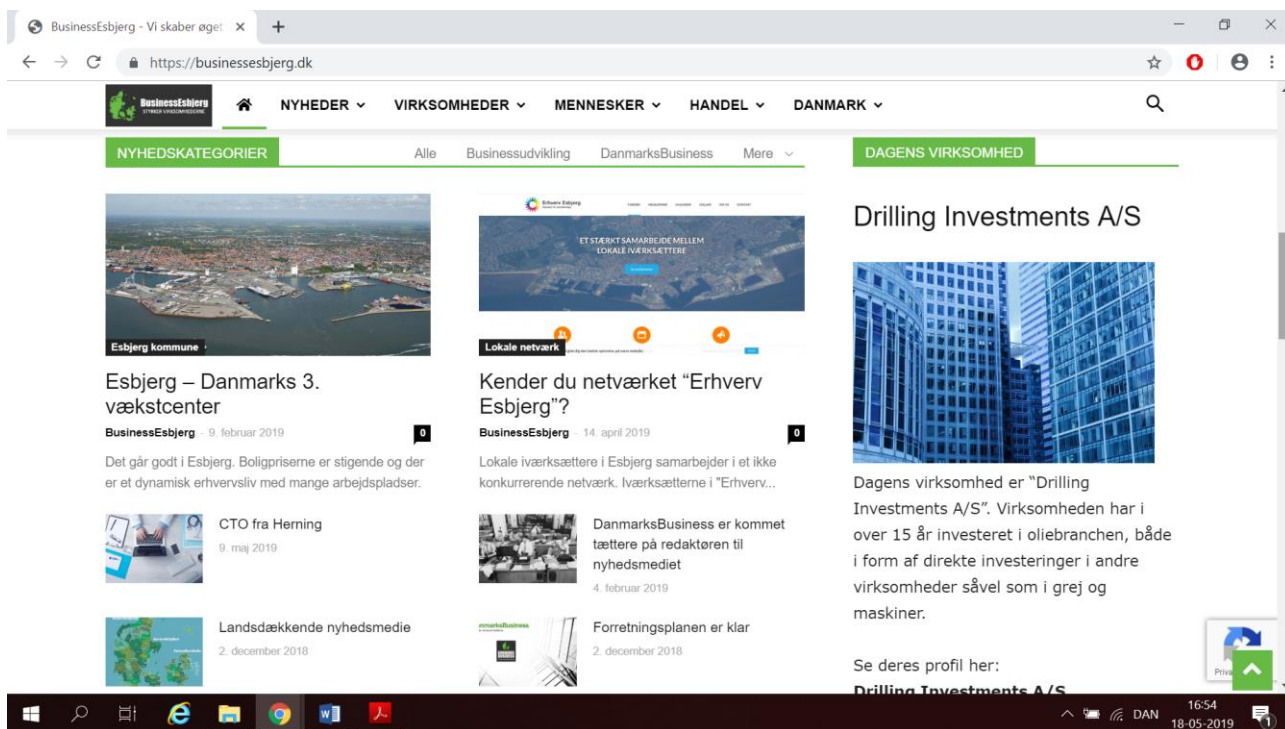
BusinessEsbjerg - Vi skaber øget ×

https://businessesbjerg.dk

BusinessEsbjerg
STYRKER VIRKSOMHEDERNE

NYHEDER ⌄ VIRKSOMHEDER ⌄ MENNESKER ⌄ HANDEL ⌄ DANMARK ⌄

NYHEDSKATEGORIER

Alle Businessudvikling DanmarksBusiness Mere ⌄

DAGENS VIRKSOMHED

Esbjerg kommune

Esbjerg – Danmarks 3. vækstcenter

BusinessEsbjerg - 9. februar 2019

0

Det går godt i Esbjerg. Boligpriserne er stigende og der er et dynamisk erhvervsliv med mange arbejdspladser.

Erhverv Esbjerg

ET STÆRKT SAMARBEJDE MELLEM LOKALE IVÆRKSÆTTERE

Lokale netværk

Kender du netværket "Erhverv Esbjerg"?

BusinessEsbjerg - 14. april 2019

0

Lokale iværksættere i Esbjerg samarbejder i et ikke konkurrerende netværk. Iværksætterne i "Erhverv...

CTO fra Herning

9. maj 2019

DanmarksBusiness er kommet tættere på redaktøren til nyhedsmediet

4. februar 2019

Landsdækkende nyhedsmedie

2. december 2018

DanmarksBusiness

Forretningsplanen er klar

2. december 2018

Drilling Investments A/S

Dagens virksomhed er "Drilling Investments A/S". Virksomheden har i over 15 år investeret i oliebranchen, både i form af direkte investeringer i andre virksomheder såvel som i grej og maskiner.

Se deres profil her:

Drilling Investments A/S

DAN 16:54 18-05-2019